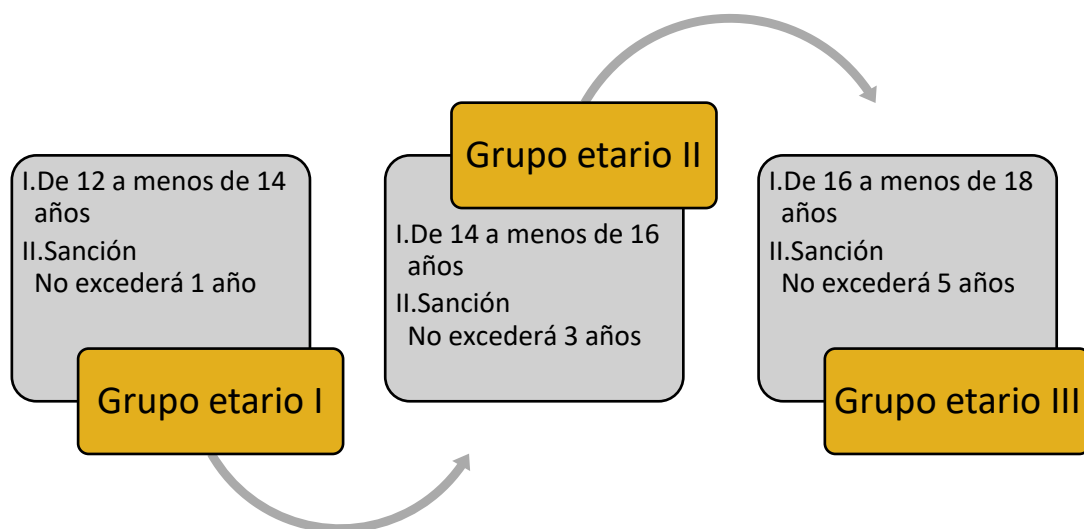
I.De 12 a menos de 14 años
II.Sanción
No excederá 1 año

Grupo etario I

Grupo etario II

I.De 14 a menos de 16 años
II.Sanción
No excederá 3 años

I.De 16 a menos de 18 años
II.Sanción
No excederá 5 años

Grupo etario III